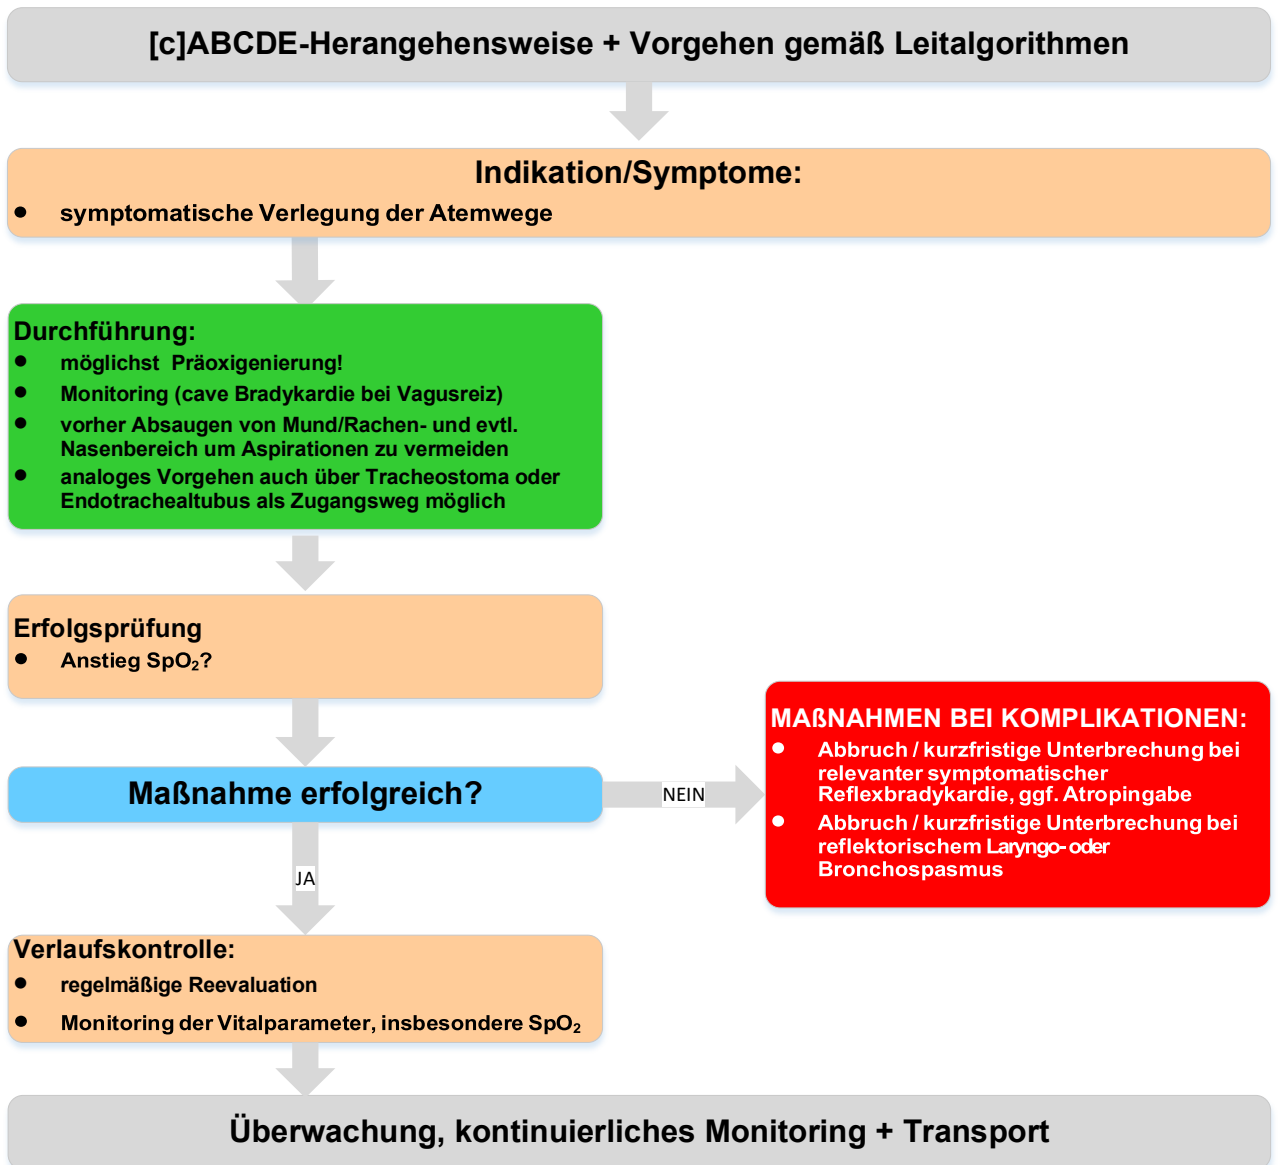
[c]ABCDE-Herangehensweise + Vorgehen gemäß Leitalgorithmen

Indikation/Symptome:
- symptomatische Verlegung der Atemwege

Durchführung:
- möglichst Präoxigenierung!
- Monitoring (cave Bradykardie bei Vagusreiz)
- vorher Absaugen von Mund/Rachen- und evtl. Nasenbereich um Aspirationen zu vermeiden
- analoges Vorgehen auch über Tracheostoma oder Endotrachealtubus als Zugangsweg möglich

Erfolgsprüfung
- Anstieg $SpO_2$?

Maßnahme erfolgreich?

NEIN

MAßNAHMEN BEI KOMPLIKATIONEN:
- Abbruch / kurzfristige Unterbrechung bei relevanter symptomatischer Reflexbradykardie, ggf. Atropingabe
- Abbruch / kurzfristige Unterbrechung bei reflektorischem Laryngo- oder Bronchospasmus

JA

Verlaufskontrolle:
- regelmäßige Reevaluation
- Monitoring der Vitalparameter, insbesondere $SpO_2$

Überwachung, kontinuierliches Monitoring + Transport